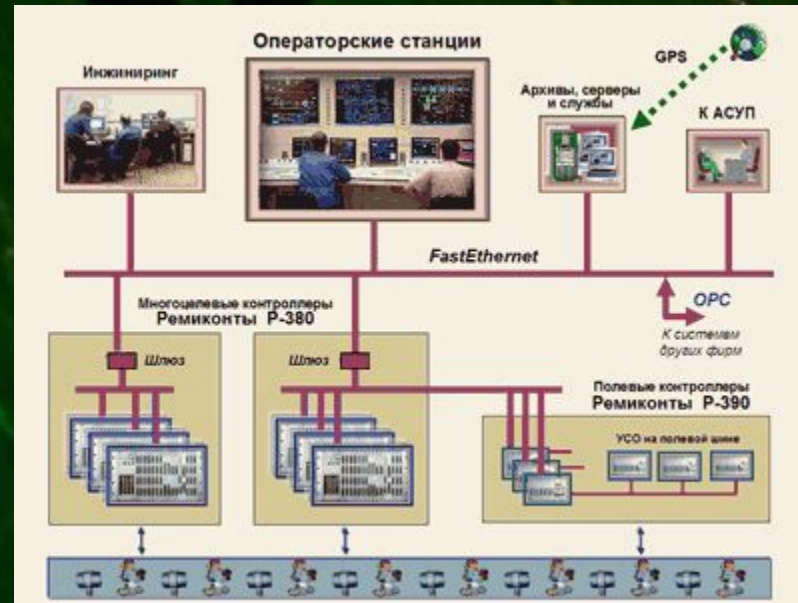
Операторские станции

Инжиниринг

GPS

Архивы, серверы и службы

К АСУП

FastEthernet

Многоцелевые контроллеры
Ремиконты Р-380

OPC

К системам других фирм

Шлюз

Шлюз

Полевые контроллеры
Ремиконты Р-390

УСО на полевой шине